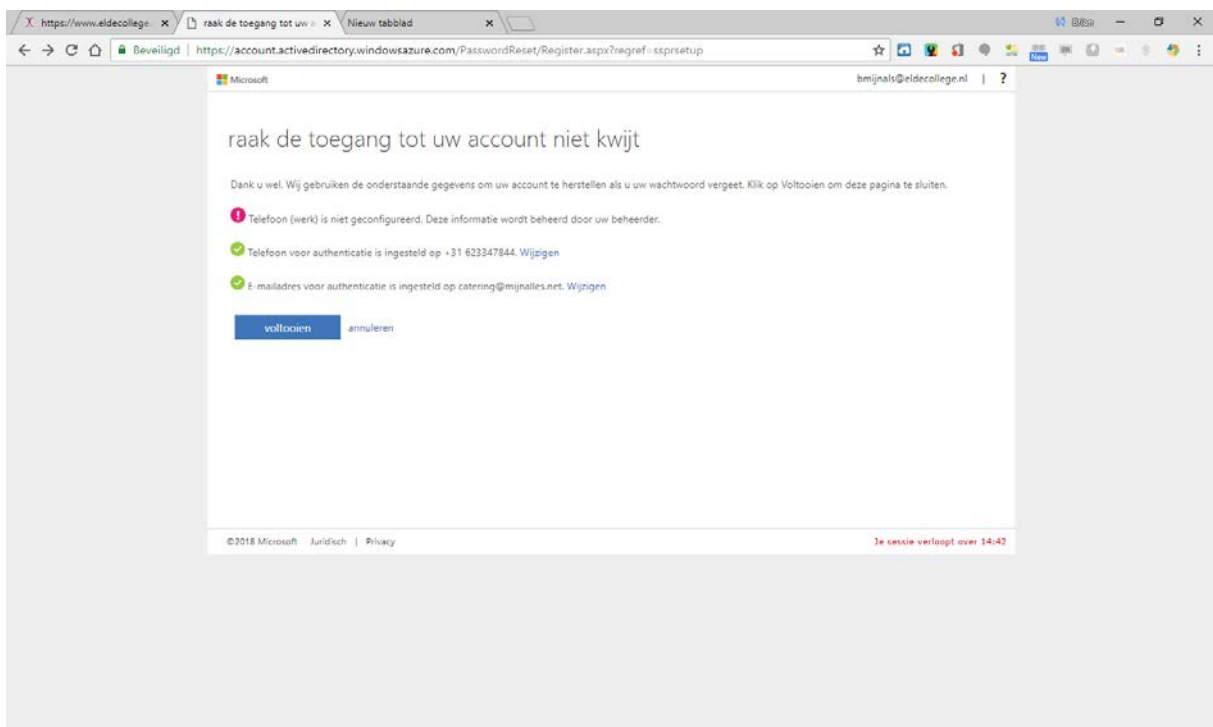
https://www.eldecollege. × raak de toegang tot uw × Nieuw tabblad ×

Bèta

Beveiligd | https://account.activedirectory.windowsazure.com/PasswordReset/Register.aspx?regref=ssprsetup

Microsoft

bmijnals@eldecollege.nl | ?

raak de toegang tot uw account niet kwijt

Dank u wel. Wij gebruiken de onderstaande gegevens om uw account te herstellen als u uw wachtwoord vergeet. Klik op Voltooien om deze pagina te sluiten.

Telefoon (werk) is niet geconfigureerd. Deze informatie wordt beheerd door uw beheerder.

Telefoon voor authenticatie is ingesteld op +31 623347844. Wijzigen

E-mailadres voor authenticatie is ingesteld op catering@mijnalles.net. Wijzigen

voltooien annuleren

©2018 Microsoft Juridisch | Privacy

Je sessie verloopt over 14:42